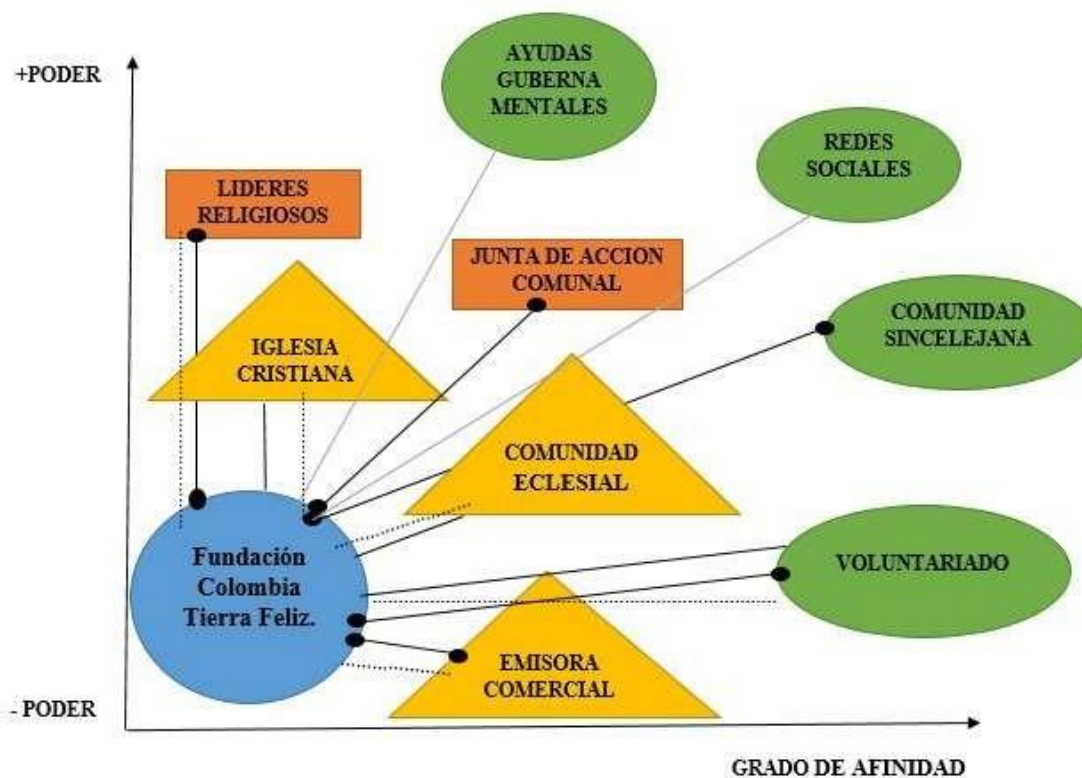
+PODER

AYUDAS GUBERNA MENTALES

REDES SOCIALES

LIDERES RELIGIOSOS

JUNTA DE ACCION COMUNAL

COMUNIDAD SINCELEJANA

IGLESIA CRISTIANA

COMUNIDAD ECLESIAL

Fundación Colombia Tierra Feliz.

VOLUNTARIADO

EMISORA COMERCIAL

- PODER

GRADO DE AFINIDAD